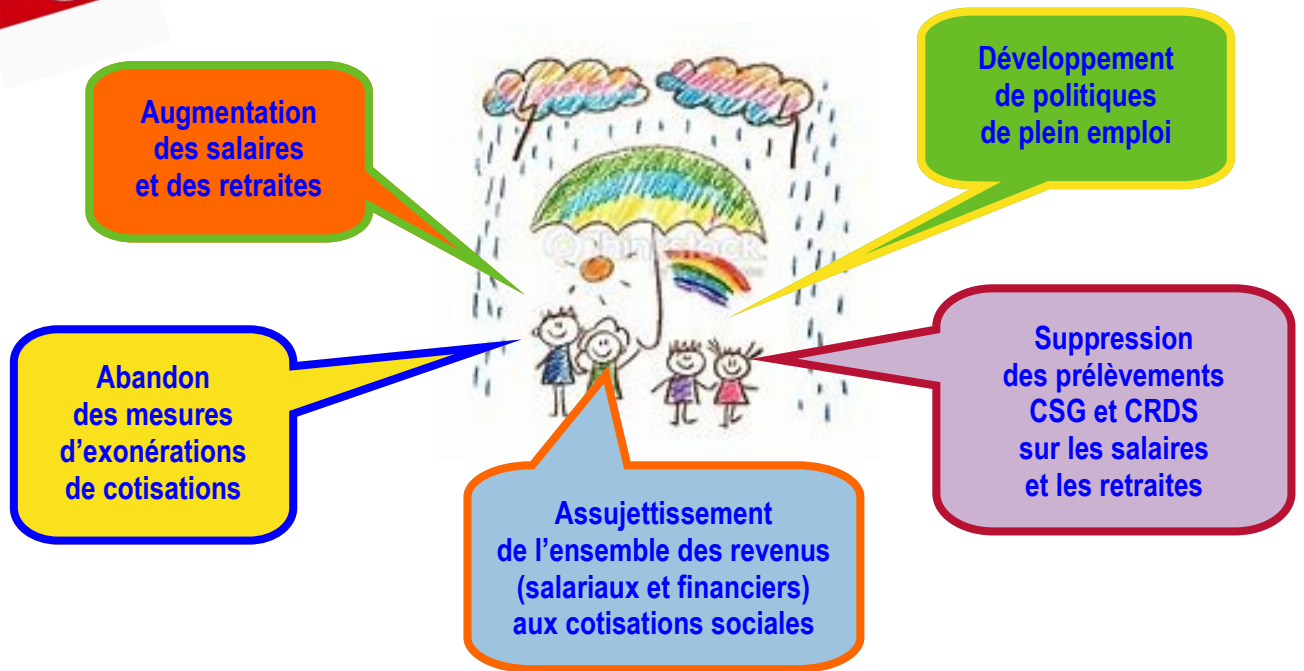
Augmentation des salaires et des retraites

Développement de politiques de plein emploi

Abandon des mesures d’exonérations de cotisations

Suppression des prélèvements CSG et CRDS sur les salaires et les retraites

Assujettissement de l’ensemble des revenus (salariaux et financiers) aux cotisations sociales

©thinkstock